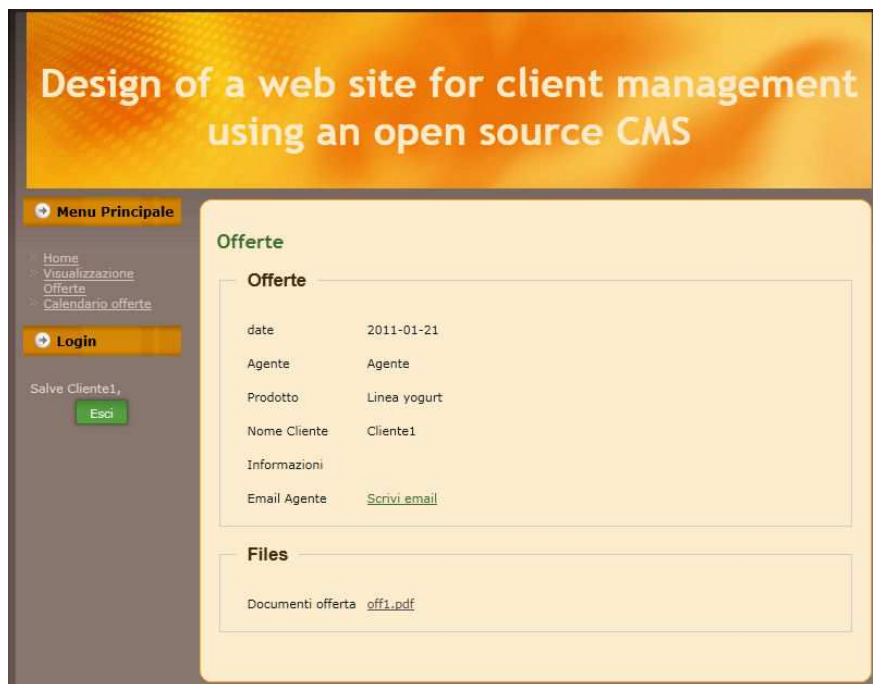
Design of a web site for client management using an open source CMS

Menu Principale

Home
Visualizzazione Offerte
Calendario offerte

Login

Salve Cliente1,

Esci

Offerte

Offerte

| date | 2011-01-21 |
|---|---|
| Agente | Agente |
| Prodotto | Linea yogurt |
| Nome Cliente | Cliente1 |
| Informazioni | |
| Email Agente | Scrivi email |

Files

Documenti offerta off1.pdf